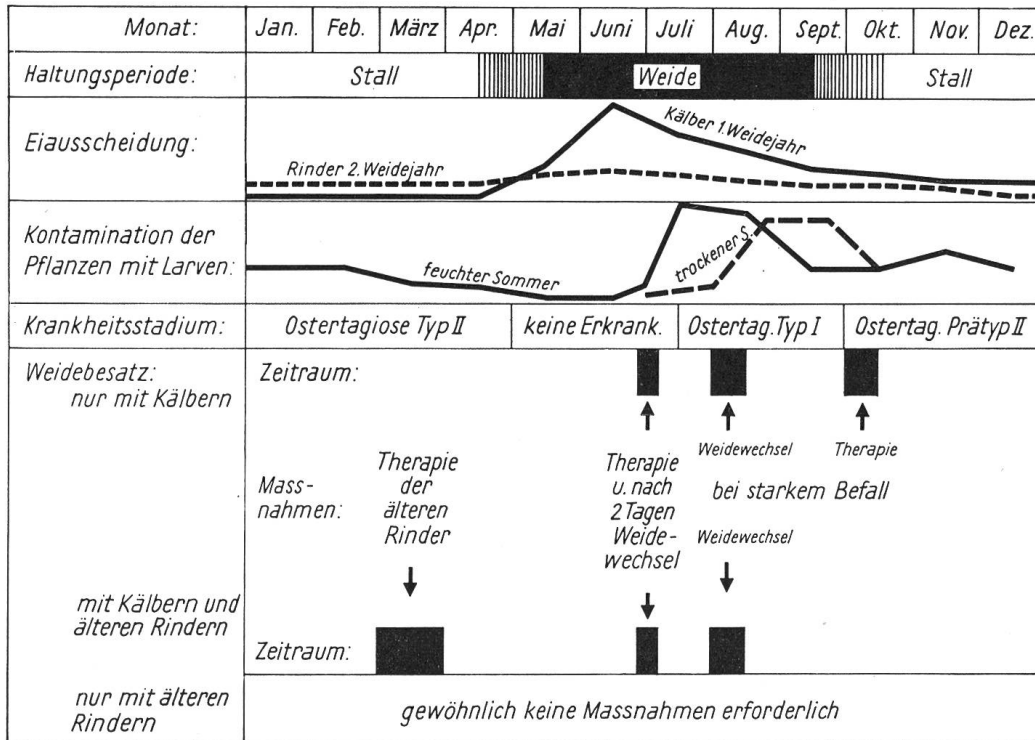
| Monat: | Jan. | Feb. | März | Apr. | Mai | Juni | Juli | Aug. | Sept. | Okt. | Nov. | Dez. |
|---|---|---|---|---|---|---|---|---|---|---|---|---|
| Haltungsperiode: | Stall | | | | Weide | | | | | Stall | | |

Eiausscheidung:
Kälber 1. Weidejahr
Rinder 2. Weidejahr

Kontamination der Pflanzen mit Larven:
feuchter Sommer
trockener S.

Krankheitsstadium: Ostertagiose Typ II | keine Erkrank. | Ostertag. Typ I | Ostertag. Prätyp II

Weidebesatz: nur mit Kälbern
Zeitraum:
Weidewechsel
Therapie

Mass-nahmen:
Therapie der älteren Rinder
Therapie u. nach 2 Tagen Weide-wechsel
bei starkem Befall
Weidewechsel

mit Kälbern und älteren Rindern
Zeitraum:

nur mit älteren Rindern
gewöhnlich keine Massnahmen erforderlich